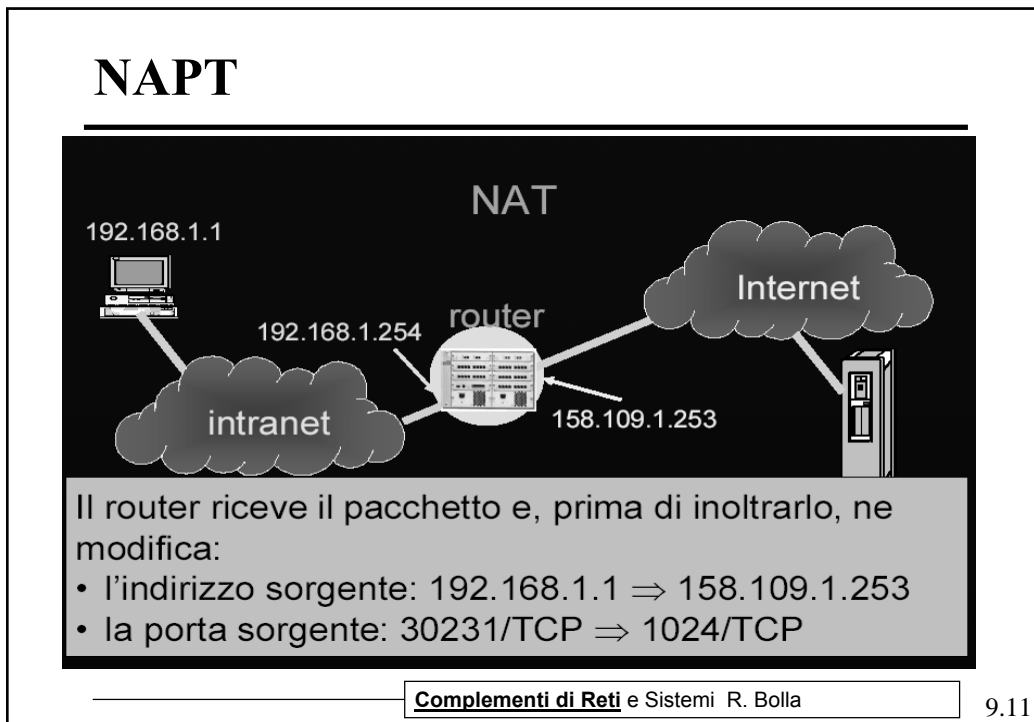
NAPT

NAT

192.168.1.1

Internet

192.168.1.254

router

158.109.1.253

intranet

Il router riceve il pacchetto e, prima di inoltrarlo, ne modifica:
• l'indirizzo sorgente: 192.168.1.1 $\Rightarrow$ 158.109.1.253
• la porta sorgente: 30231/TCP $\Rightarrow$ 1024/TCP

Complementi di Reti e Sistemi R. Bolla

9.11